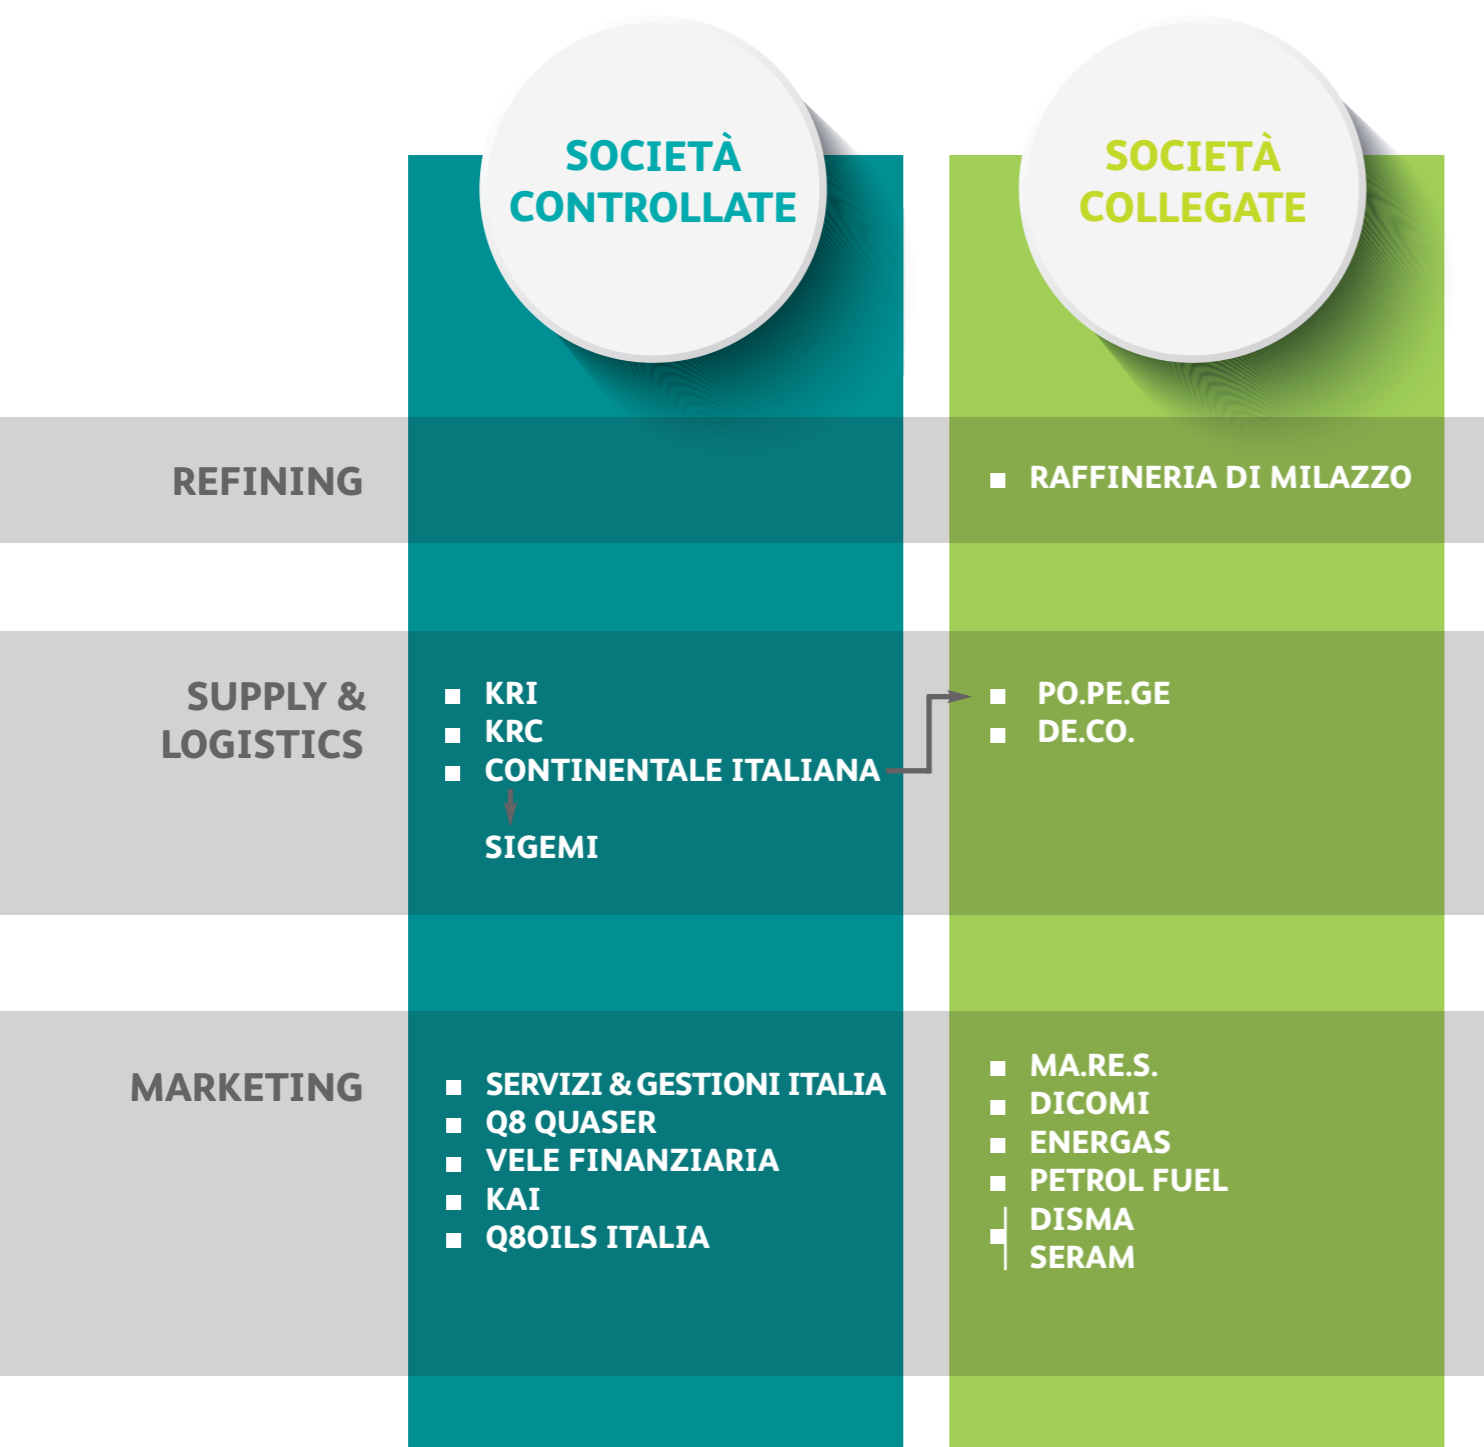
SOCIETÀ CONTROLLATE

SOCIETÀ COLLEGATE

REFINING

■ RAFFINERIA DI MILAZZO

SUPPLY & LOGISTICS

■ KRI
■ KRC
■ CONTINENTALE ITALIANA

SIGEMI

■ PO.PE.GE
■ DE.CO.

MARKETING

■ SERVIZI & GESTIONI ITALIA
■ Q8 QUASER
■ VELE FINANZIARIA
■ KAI
■ Q8OILS ITALIA

■ MA.RE.S.
■ DICOMI
■ ENERGAS
■ PETROL FUEL
■ DISMA
SERAM